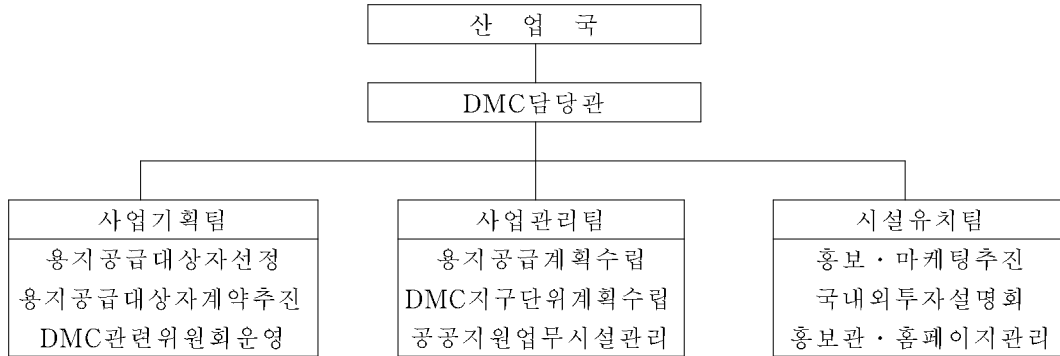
산 업 국

DMC담당관

사업기획팀
용지공급대상자선정
용지공급대상자계약추진
DMC관련위원회운영

사업관리팀
용지공급계획수립
DMC지구단위계획수립
공공지원업무시설관리

시설유치팀
홍보 · 마케팅추진
국내외투자설명회
홍보관 · 홈페이지관리